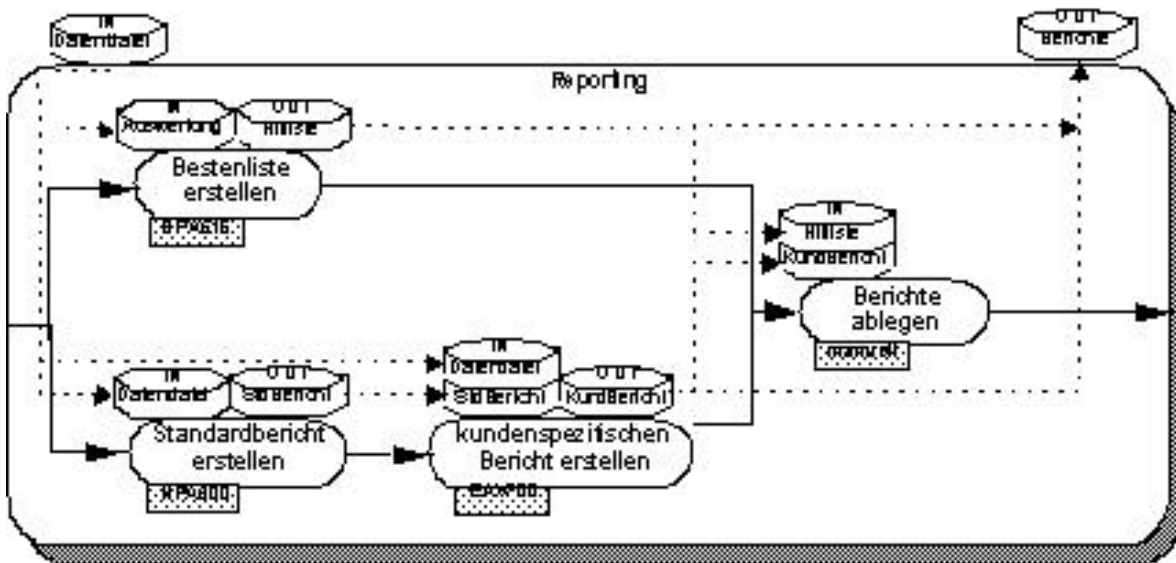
IN
Datendatei

OUT
Berichte

Reporting

IN
Auswertung

OUT
Hitliste

Bestenliste erstellen

BP0616

IN
Hitliste
Kundbericht

Berichte ablegen

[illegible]

IN
Datendatei
StdBericht

OUT
KundBericht

IN
Datendatei

OUT
StdBericht

Standardbericht erstellen

BP0400

kundenspezifischen Bericht erstellen

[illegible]